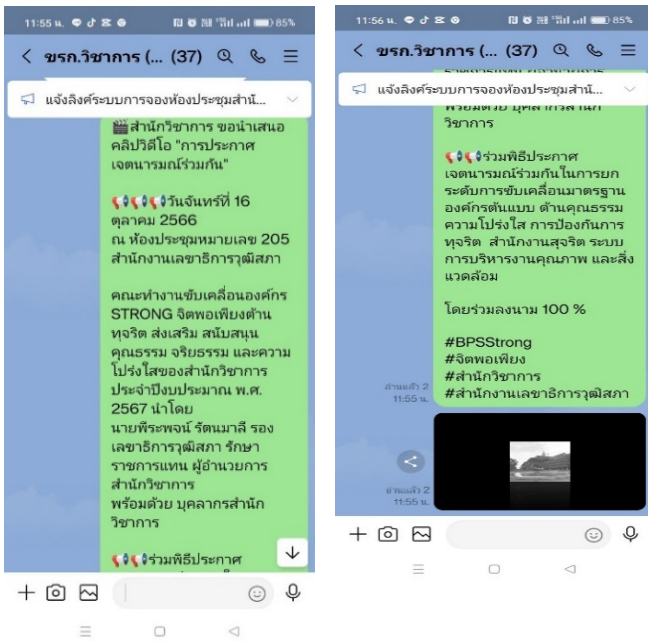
11:55 น. 85%

< ขรก.วิชาการ (... (37)

แจ้งลิงค์ระบบการจองห้องประชุมสำนั...

🎬สำนักวิชาการ ขอนำเสนอ คลิปวิดีโอ "การประกาศเจตนารมณ์ร่วมกัน"

📢📢📢วันจันทร์ที่ 16 ตุลาคม 2566 ณ ห้องประชุมหมายเลข 205 สำนักงานเลขาธิการวุฒิสภา

คณะทำงานขับเคลื่อนองค์กร STRONG จิตพอเพียงต้านทุจริต ส่งเสริม สนับสนุน คุณธรรม จริยธรรม และความโปร่งใสของสำนักวิชาการ ประจำปีงบประมาณ พ.ศ. 2567 นำโดย นายพีระพงษ์ รัตนมาลี รองเลขาธิการวุฒิสภา รักษาราชการแทน ผู้อำนวยการสำนักวิชาการ พร้อมด้วย บุคลากรสำนักวิชาการ

📢📢📢ร่วมพิธีประกาศ

11:56 น. 85%

< ขรก.วิชาการ (... (37)

แจ้งลิงค์ระบบการจองห้องประชุมสำนั...

พร้อมด้วย บุคลากรสำนักวิชาการ

📢📢📢ร่วมพิธีประกาศเจตนารมณ์ร่วมกันในการยกระดับการขับเคลื่อนมาตรฐานองค์กรต้นแบบ ด้านคุณธรรม ความโปร่งใส การป้องกันการทุจริต สำนักงานสุจริต ระบบการบริหารงานคุณภาพ และสิ่งแวดล้อม

โดยร่วมลงนาม 100 %

#BPSStrong
#จิตพอเพียง
#สำนักวิชาการ
#สำนักงานเลขาธิการวุฒิสภา

อ่านแล้ว 2
11:55 น.

อ่านแล้ว 2
11:55 น.